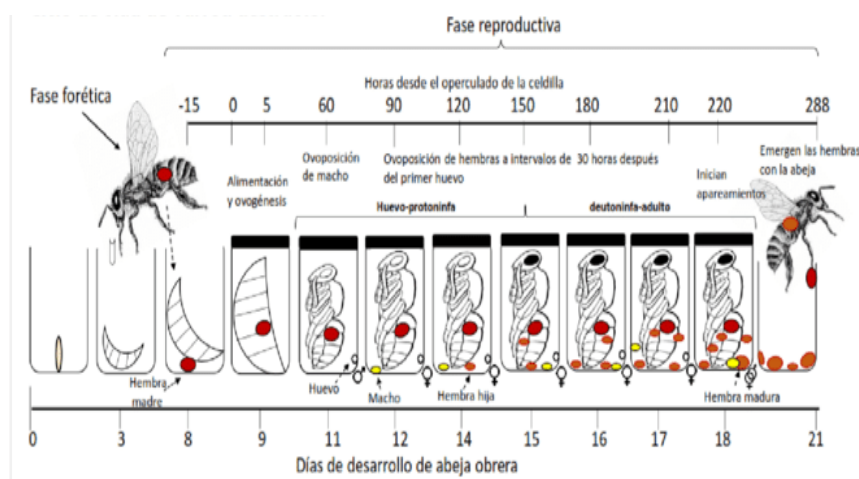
Fase reproductiva

Fase forética

Horas desde el operculado de la celdilla

-15 0 5 60 90 120 150 180 210 220 288

Alimentación y ovogénesis

Ovoposición de macho

Ovoposición de hembras a intervalos de 30 horas después del primer huevo

Inician apareamientos

Emergen las hembras con la abeja

Huevo-protoninfa

deutoninfa-adulto

Hembra madre

Huevo

Macho

Hembra hija

Hembra madura

0 3 8 9 11 12 14 15 16 17 18 21

Días de desarrollo de abeja obrera